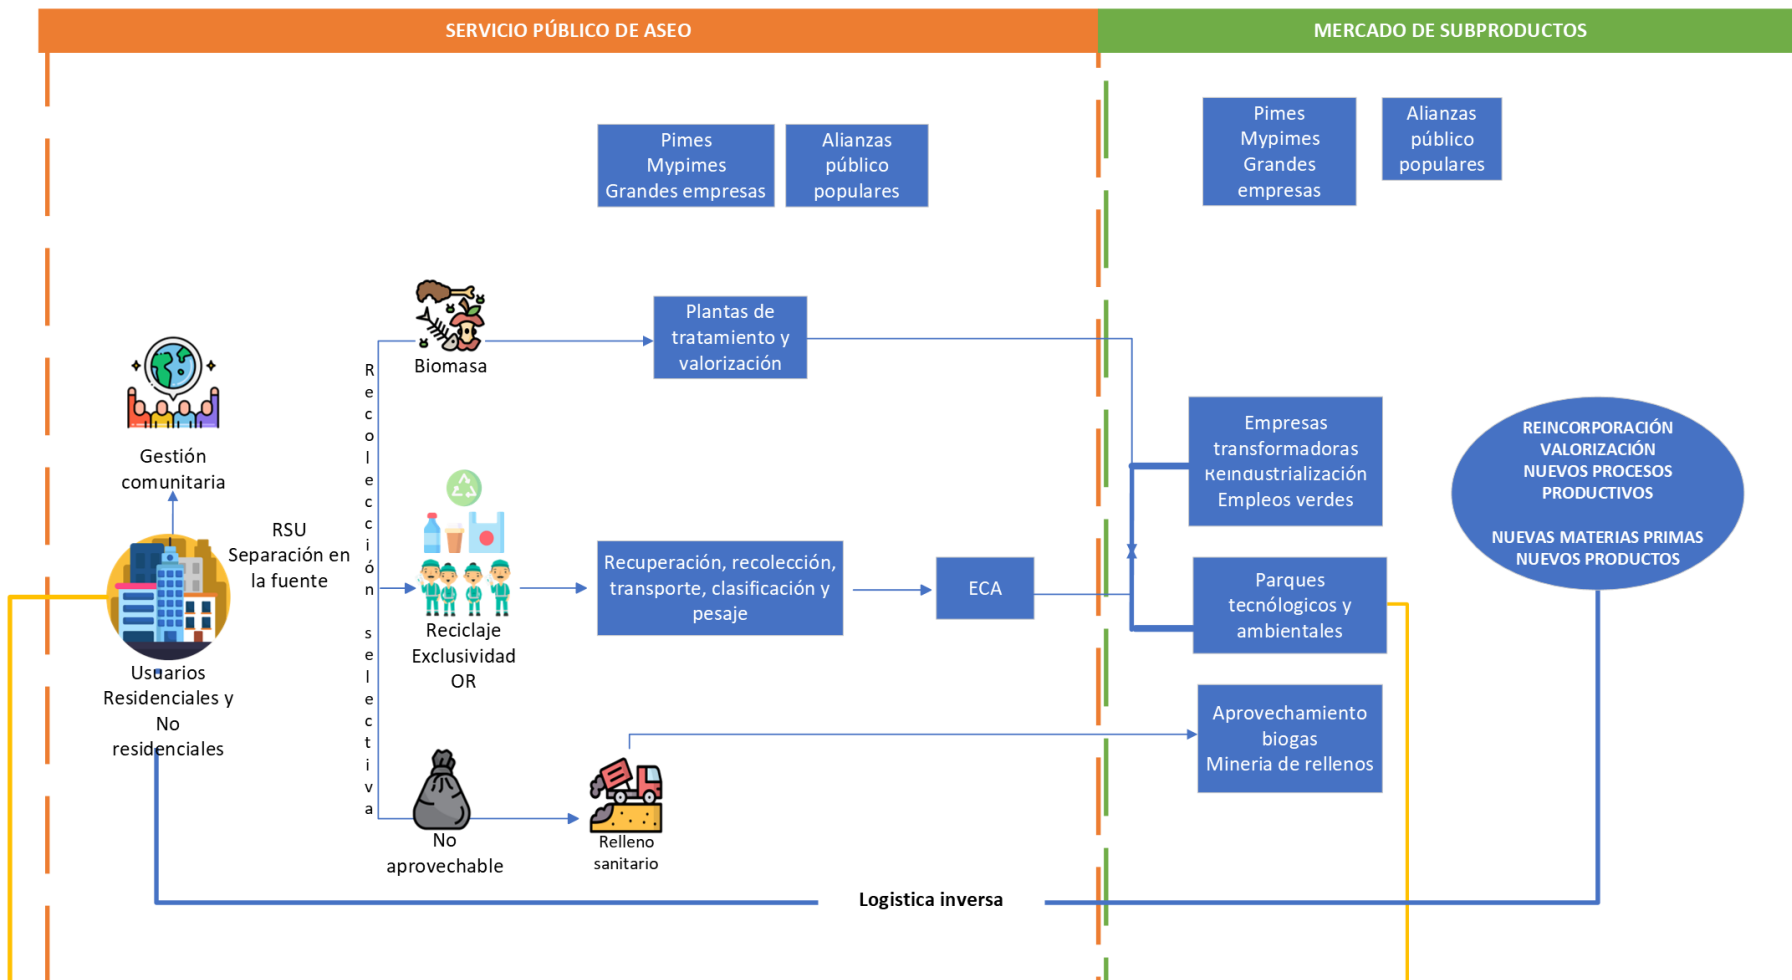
SERVICIO PÚBLICO DE ASEO

MERCADO DE SUBPRODUCTOS

Pimes
Mypimes
Grandes empresas

Alianzas
público
populares

Pimes
Mypimes
Grandes
empresas

Alianzas
público
populares

Biomasa

Plantas de tratamiento y valorización

Gestión comunitaria

RSU
Separación en la fuente

Recolección selectiva

Empresas transformadoras
Reindustrialización
Empleos verdes

REINCORPORACIÓN
VALORIZACIÓN
NUEVOS PROCESOS PRODUCTIVOS

NUEVAS MATERIAS PRIMAS
NUEVOS PRODUCTOS

Recuperación, recolección, transporte, clasificación y pesaje

ECA

Parques tecnólogicos y ambientales

Reciclaje
Exclusividad
OR

Usuarios
Residenciales y
No
residenciales

Aprovechamiento biogas
Mineria de rellenos

No
aprovechable

Relleno
sanitario

Logistica inversa